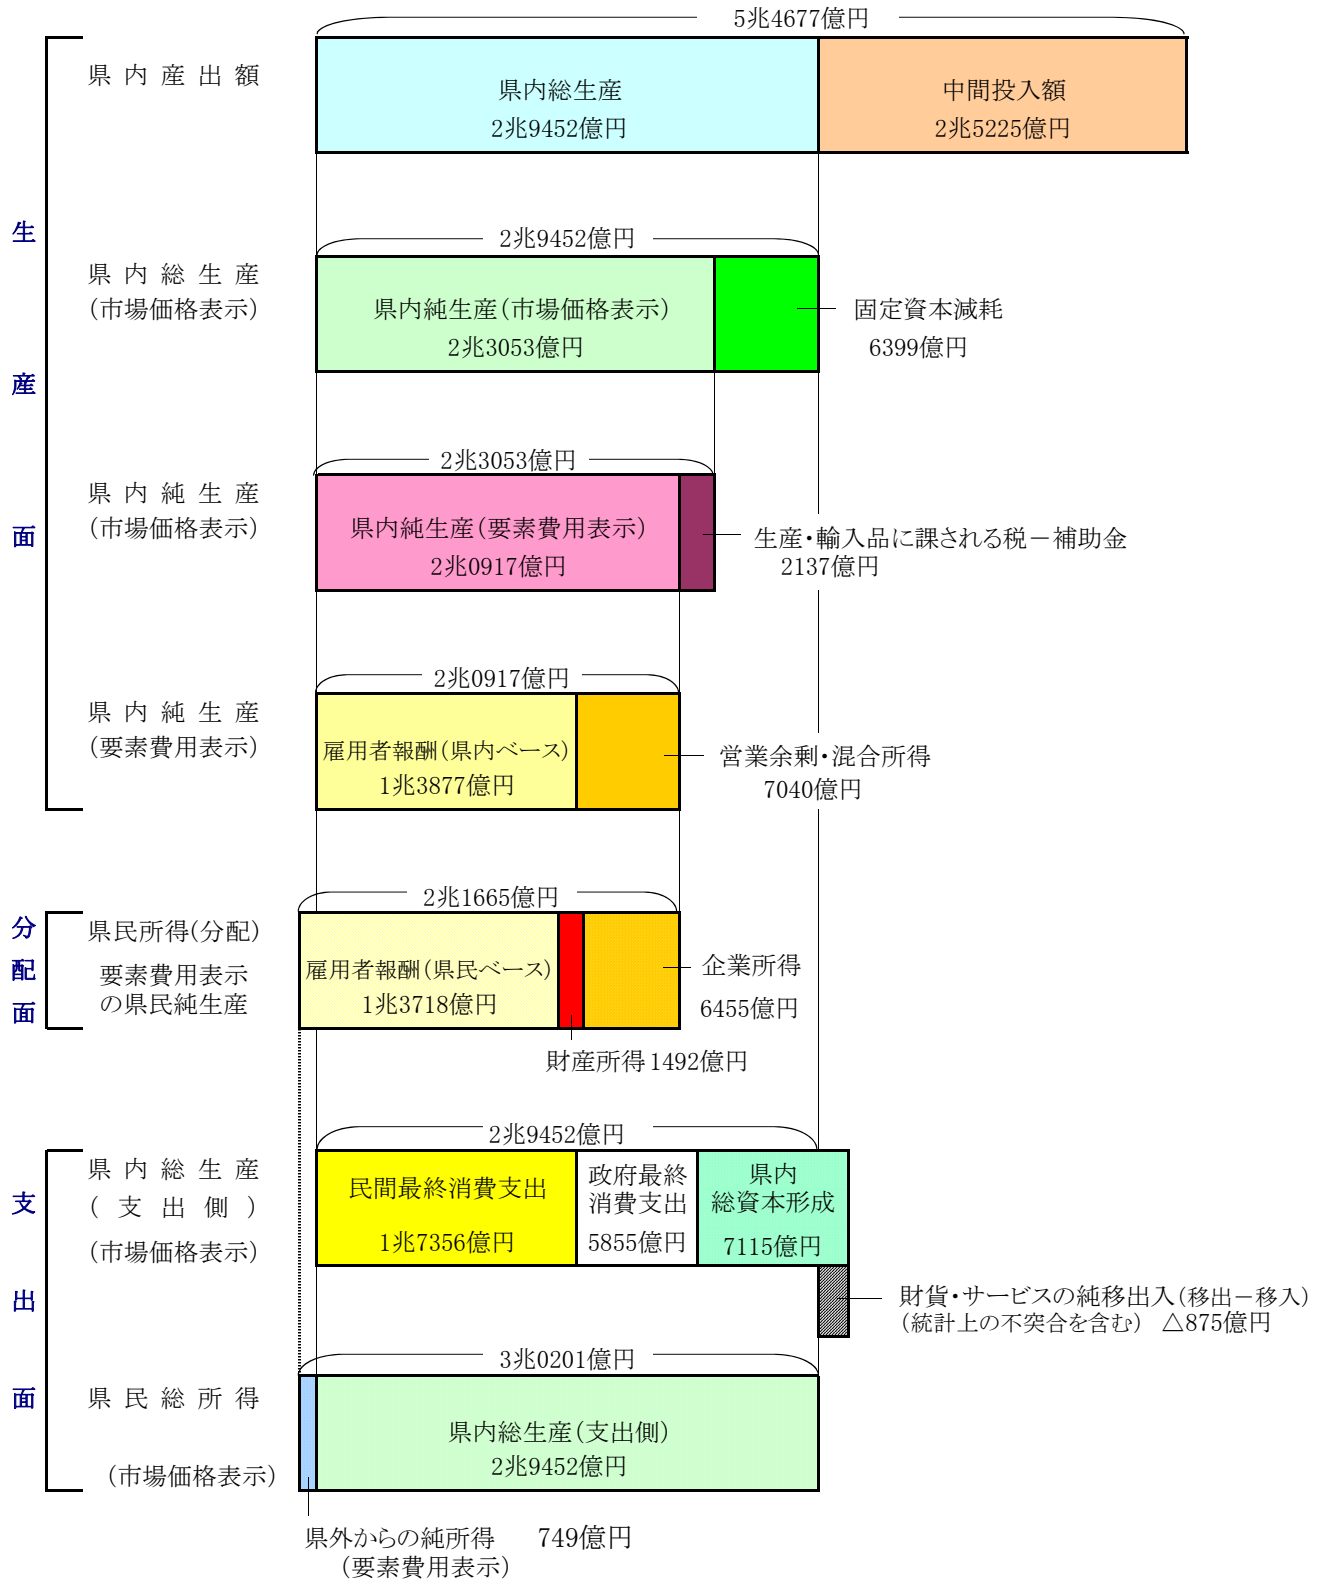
5兆4677億円

県 内 産 出 額

県内総生産
2兆9452億円

中間投入額
2兆5225億円

生

産

面

2兆9452億円

県 内 総 生 産
（市場価格表示）

県内純生産（市場価格表示）
2兆3053億円

固定資本減耗
6399億円

2兆3053億円

県 内 純 生 産
（市場価格表示）

県内純生産（要素費用表示）
2兆0917億円

生産・輸入品に課される税－補助金
2137億円

2兆0917億円

県 内 純 生 産
（要素費用表示）

雇用者報酬（県内ベース）
1兆3877億円

営業余剰・混合所得
7040億円

2兆1665億円

分

配

面

県民所得（分配）
要素費用表示
の県民純生産

雇用者報酬（県民ベース）
1兆3718億円

企業所得
6455億円

財産所得 1492億円

2兆9452億円

支

出

面

県 内 総 生 産
（ 支 出 側 ）
（市場価格表示）

民間最終消費支出
1兆7356億円

政府最終
消費支出
5855億円

県内
総資本形成
7115億円

財貨・サービスの純移出入（移出－移入）
（統計上の不突合を含む） △875億円

3兆0201億円

県 民 総 所 得
（市場価格表示）

県内総生産（支出側）
2兆9452億円

県外からの純所得 749億円
（要素費用表示）